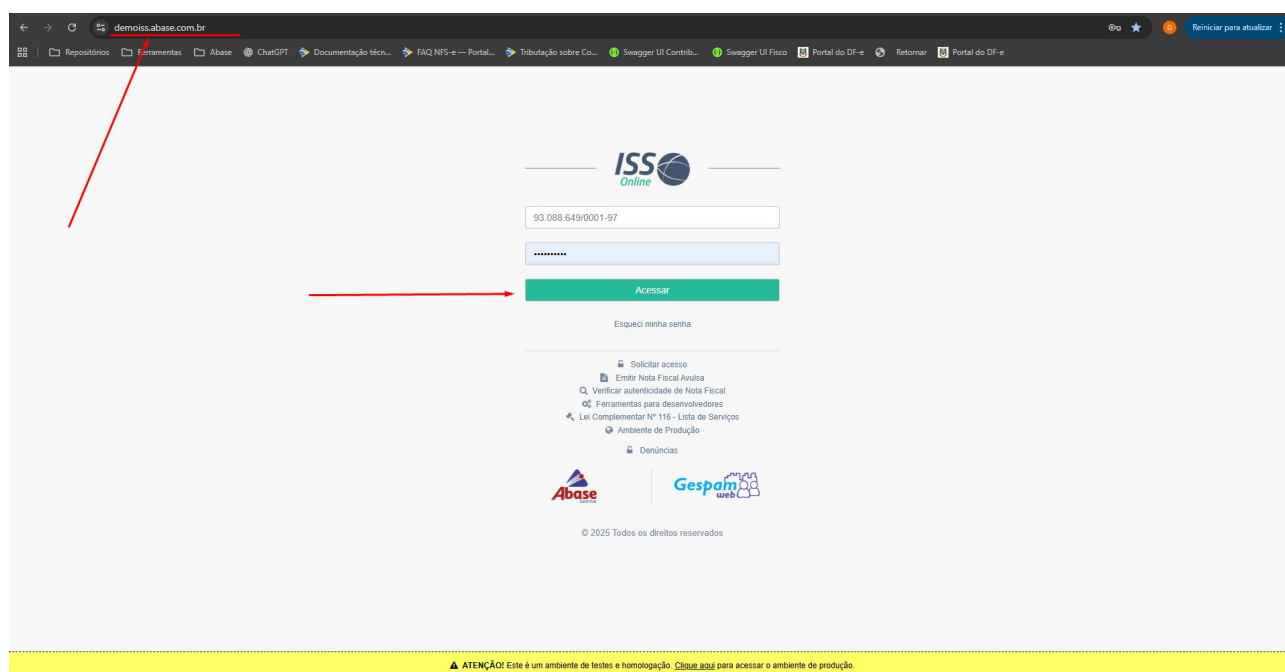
demoiss.abase.com.br

Reiniciar para atualizar

Repositórios Ferramentas Abase ChatGPT Documentação técn... FAQ NFS-e — Portal... Tributação sobre Co... Swagger UI Contrib... Swagger UI Fisco Portal do DF-e Retornar Portal do DF-e

ISS Online

93.088.649/0001-97

••••••••••

Acessar

Esqueci minha senha

Solicitar acesso
Emitir Nota Fiscal Avulsa
Verificar autenticidade de Nota Fiscal
Ferramentas para desenvolvedores
Lei Complementar Nº 116 - Lista de Serviços
Ambiente de Produção

Denúncias

Abase

Gespam web

© 2025 Todos os direitos reservados

ATENÇÃO! Este é um ambiente de testes e homologação. Clique aqui para acessar o ambiente de produção.